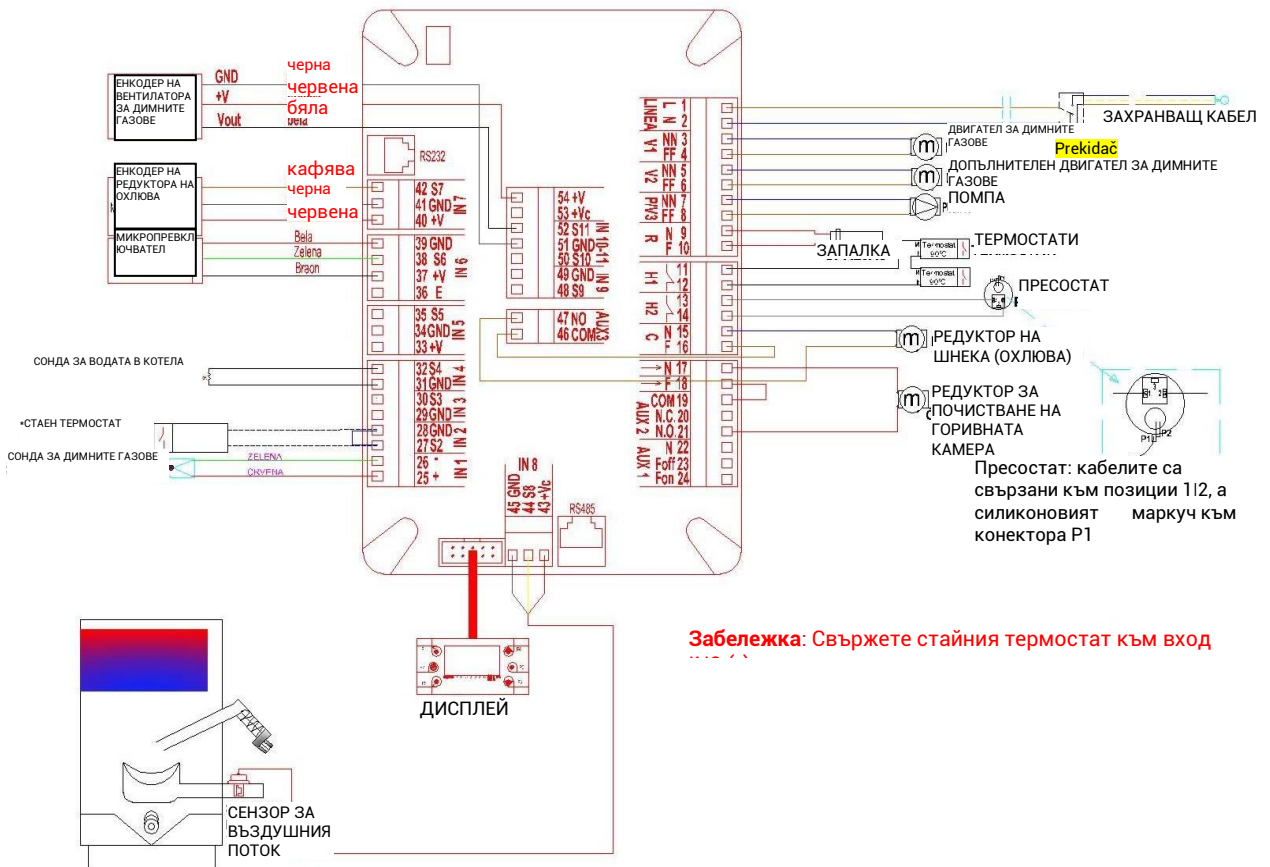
ЕНКОДЕР НА ВЕНТИЛАТОРА ЗА ДИМНИТЕ ГАЗОВЕ
GND
+V
Vout
черна
червена
бяла
Bela

RS232

ЕНКОДЕР НА РЕДУКТОРА НА ОХЛЮВА
кафява
черна
червена
42 S7
41 GND
40 +V
IN 7

МИКРОПРЕВКЛЮЧВАТЕЛ
Bela
Zelena
Braon
39 GND
38 S6
37 +V
36 E
IN 6

35 S5
34 GND
33 +V
IN 5

54 +V
53 +Vc
52 S11
51 GND
50 S10
49 GND
48 S9
IN 10-11
IN 9

47 NO
46 COM
AUX 3

СОНДА ЗА ВОДАТА В КОТЕЛА
32 S4
31 GND
IN 4
30 S3
29 GND
IN 3
•СТАЕН ТЕРМОСТАТ
28 GND
27 S2
IN 2
СОНДА ЗА ДИМНИТЕ ГАЗОВЕ
ZELENA
CRVENA
26 -
25 +
IN 1

IN 8
45 GND
44 S8
43 +Vc
RS485

LINEA L 1
N 2
V1 NN 3
FF 4
V2 NN 5
FF 6
P/V3 NN 7
FF 8
R N 9
F 10
H1 11
12
H2 13
14
C N 15
F 16
N 17
F 18
AUX 2 COM 19
N.C. 20
N.O. 21
AUX 1 N 22
Foff 23
Fon 24

ЗАХРАНВАЩ КАБЕЛ
ДВИГАТЕЛ ЗА ДИМНИТЕ ГАЗОВЕ
Prekidač
ДОПЪЛНИТЕЛЕН ДВИГАТЕЛ ЗА ДИМНИТЕ ГАЗОВЕ
ПОМПА
ЗАПАЛКА
ТЕРМОСТАТИ
Termostat 90°C
Termostat 90°C
ПРЕСОСТАТ
РЕДУКТОР НА ШНЕКА (ОХЛЮВА)
РЕДУКТОР ЗА ПОЧИСТВАНЕ НА ГОРИВНАТА КАМЕРА
P1
P2
Пресостат: кабелите са свързани към позиции 1|2, а силиконовият маркуч към конектора P1

Забележка: Свържете стайния термостат към вход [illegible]

ДИСПЛЕЙ

СЕНЗОР ЗА ВЪЗДУШНИЯ ПОТОК